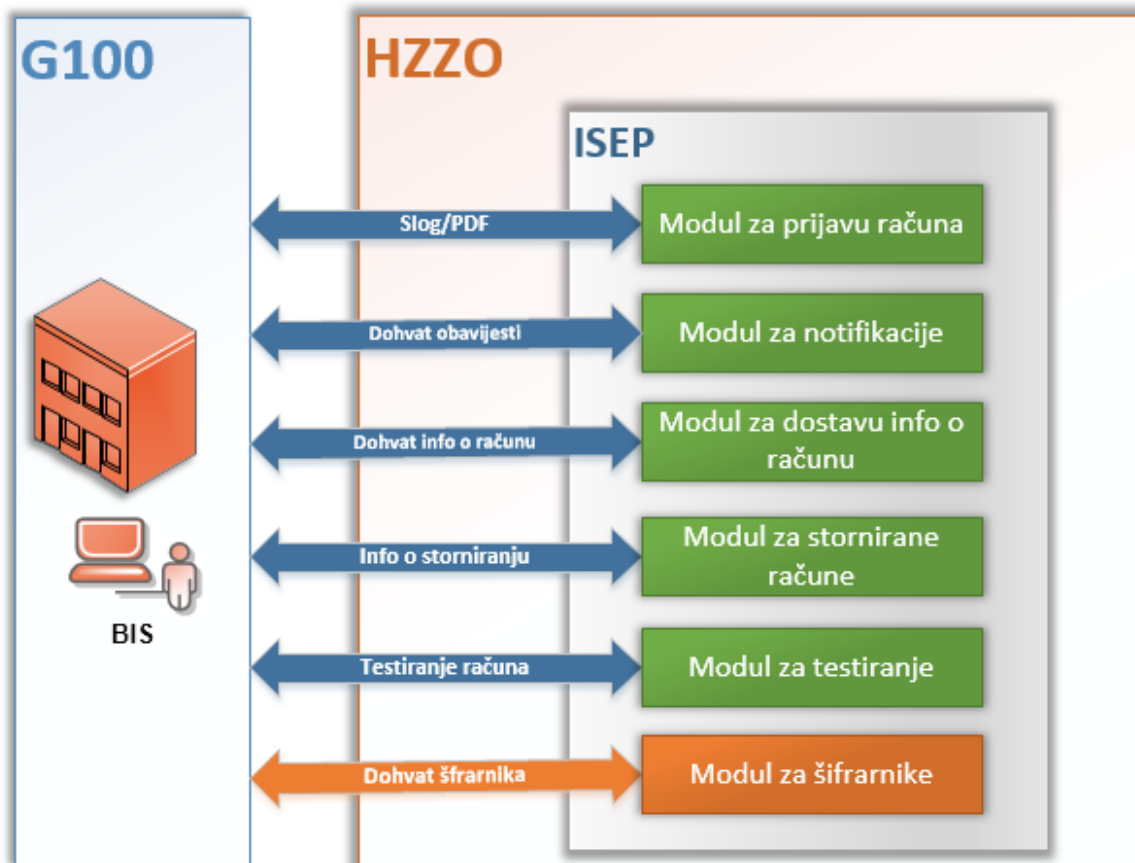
G100

HZZO

ISEP

Slog/PDF

Modul za prijavu računa

Dohvat obavijesti

Modul za notifikacije

Dohvat info o računu

Modul za dostavu info o računu

Info o storniranju

Modul za stornirane račune

Testiranje računa

Modul za testiranje

Dohvat šfrarnika

Modul za šifrarnike

BIS